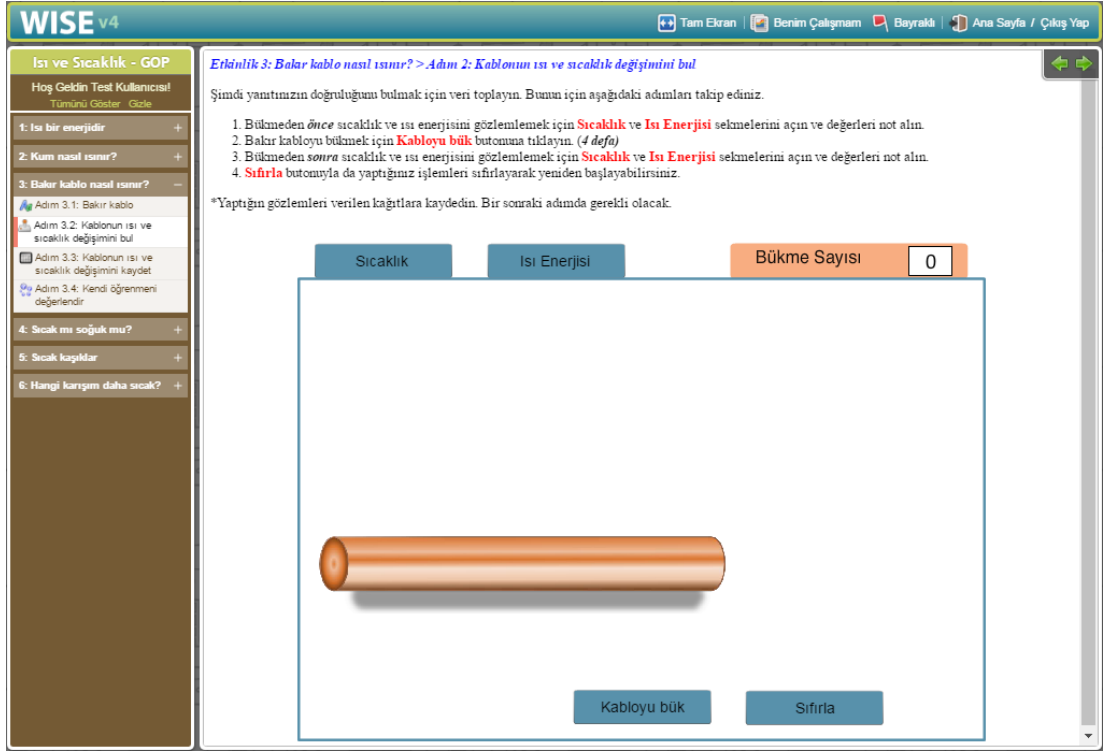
WISE v4

Tam Ekran | Benim Çalışmam | Bayraklı | Ana Sayfa / Çıkış Yap

Isı ve Sıcaklık - GOP

Hoş Geldin Test Kullanıcısı!
Tümünü Göster Gizle

1: Isı bir enerjidir +
2: Kum nasıl ısınır? +
3: Bakır kablo nasıl ısınır? −
Adım 3.1: Bakır kablo
Adım 3.2: Kablonun ısı ve sıcaklık değişimini bul
Adım 3.3: Kablonun ısı ve sıcaklık değişimini kaydet
Adım 3.4: Kendi öğrenmeni değerlendir
4: Sıcak mı soğuk mu? +
5: Sıcak kaşıklar +
6: Hangi karışım daha sıcak? +

Etkinlik 3: Bakır kablo nasıl ısınır? > Adım 2: Kablonun ısı ve sıcaklık değişimini bul

Şimdi yanıtınızın doğruluğunu bulmak için veri toplayın. Bunun için aşağıdaki adımları takip ediniz.

1. Bükmeden önce sıcaklık ve ısı enerjisini gözlemlemek için Sıcaklık ve Isı Enerjisi sekmelerini açın ve değerleri not alın.
2. Bakır kabloyu bükmek için Kabloyu bük butonuna tıklayın. (4 defa)
3. Bükmeden sonra sıcaklık ve ısı enerjisini gözlemlemek için Sıcaklık ve Isı Enerjisi sekmelerini açın ve değerleri not alın.
4. Sıfırla butonuyla da yaptığınız işlemleri sıfırlayarak yeniden başlayabilirsiniz.

*Yaptığın gözlemleri verilen kağıtlara kaydedin. Bir sonraki adımda gerekli olacak.

Sıcaklık | Isı Enerjisi | Bükme Sayısı 0

Kabloyu bük | Sıfırla